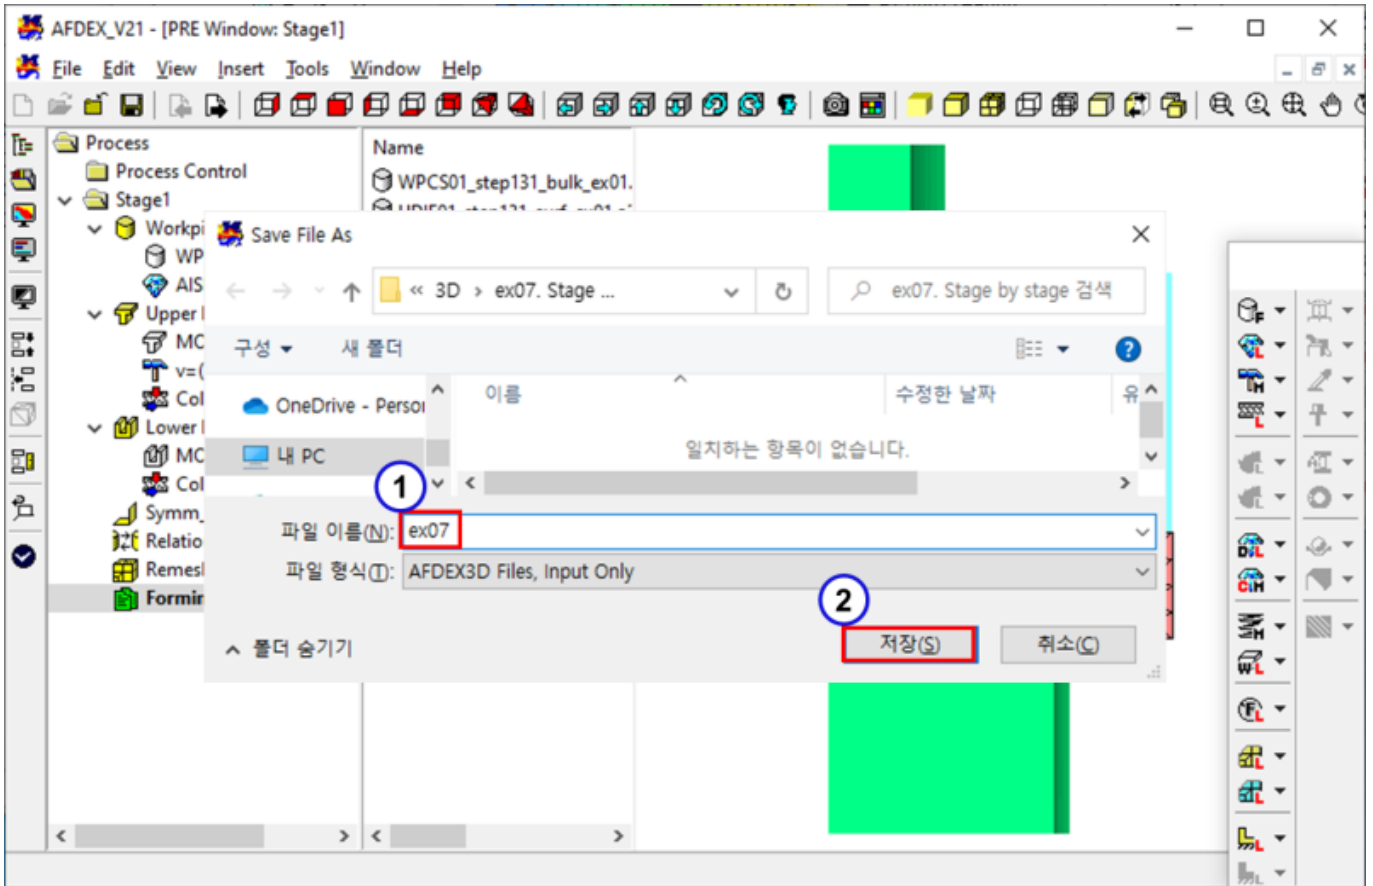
AFDEX_V21 - [PRE Window: Stage1]

File Edit View Insert Tools Window Help

Process
Process Control
Stage1
Workpi
WP
AIS
Upper
MC
v=(
Col
Lower
MC
Col
Symm
Relatio
Remesl
Formir

Name
WPCS01_step131_bulk_ex01.

Save File As

« 3D › ex07. Stage ...

ex07. Stage by stage 검색

구성 ▾ 새 폴더

OneDrive - Persor
내 PC

이름
수정한 날짜
유

일치하는 항목이 없습니다.

1

파일 이름(N): ex07

파일 형식(T): AFDEX3D Files, Input Only

2

폴더 숨기기

저장(S)
취소(C)